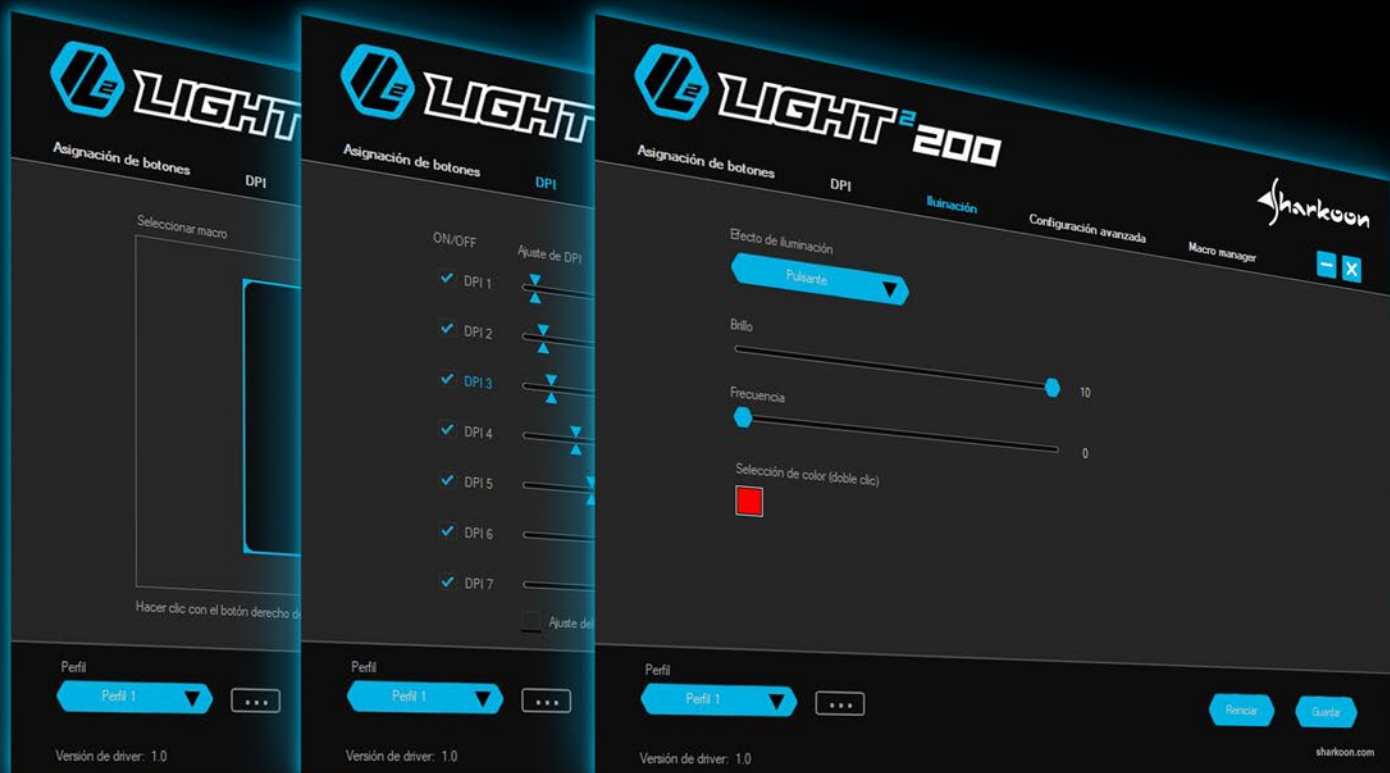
LIGHT

Asignación de botones

DPI

Seleccionar macro

Hacer clic con el botón derecho d

Perfil

Perfil 1

...

Versión de driver: 1.0

LIGHT

Asignación de botones

DPI

ON/OFF

Ajuste de DPI

DPI 1

DPI 2

DPI 3

DPI 4

DPI 5

DPI 6

DPI 7

Ajuste del

Perfil

Perfil 1

...

Versión de driver: 1.0

LIGHT$^2$200

Asignación de botones

DPI

Iluminación

Configuración avanzada

Macro manager

Sharkoon

Efecto de iluminación

Pulsante

Brillo

10

Frecuencia

0

Selección de color (doble clic)

Perfil

Perfil 1

...

Reiniciar

Guardar

Versión de driver: 1.0

sharkoon.com